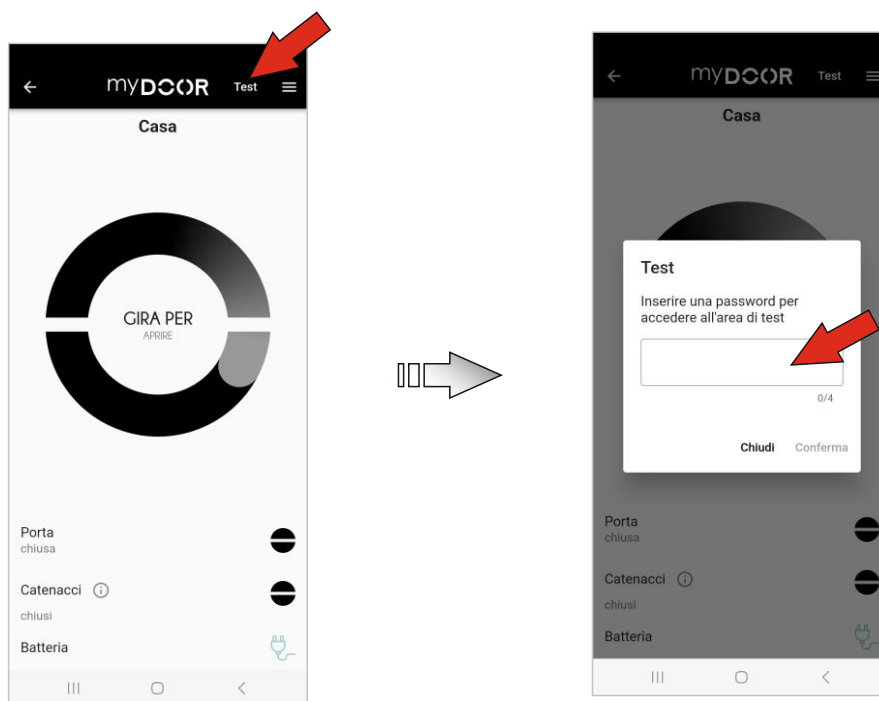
myDOOR Test

Casa

GIRA PER
APRIRE

Porta
chiusa

Catenacci
chiusi

Batteria

myDOOR Test

Casa

Test

Inserire una password per accedere all'area di test

0/4

Chiudi Conferma

Porta
chiusa

Catenacci
chiusi

Batteria